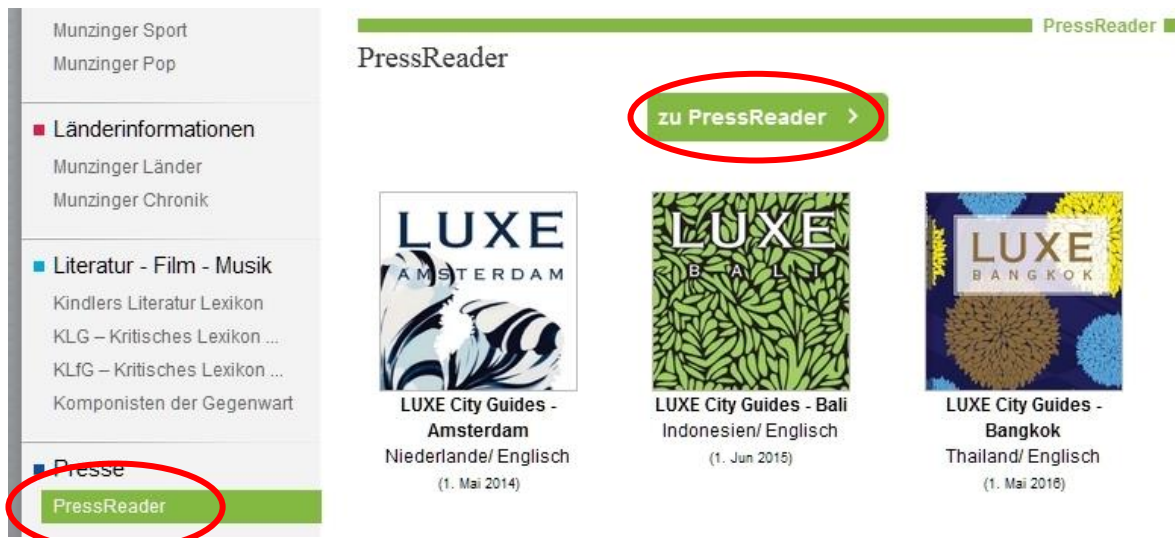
Munzinger Sport
Munzinger Pop

Länderinformationen
Munzinger Länder
Munzinger Chronik

Literatur - Film - Musik
Kindlers Literatur Lexikon
KLG – Kritisches Lexikon ...
KLfG – Kritisches Lexikon ...
Komponisten der Gegenwart

Presse
PressReader

PressReader

PressReader

zu PressReader >

LUXE AMSTERDAM
LUXE City Guides - Amsterdam
Niederlande/ Englisch
(1. Mai 2014)

LUXE BALI
LUXE City Guides - Bali
Indonesien/ Englisch
(1. Jun 2015)

LUXE BANGKOK
LUXE City Guides - Bangkok
Thailand/ Englisch
(1. Mai 2016)